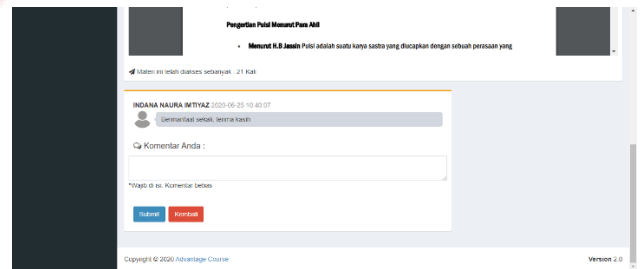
Pengertian Puisi Menurut Para Ahli

• Menurut H.B Jassin Puisi adalah suatu karya sastra yang diucapkan dengan sebuah perasaan yang

Materi ini telah diakses sebanyak : 21 Kali

INDANA NAURA IMTIYAZ 2020-06-25 10:40:07

bermanfaat sekali, terima kasih

Komentar Anda :

*Wajib di isi. Komentar bebas

Submit Kembali

Copyright © 2020 Advantage Course

Version 2.0